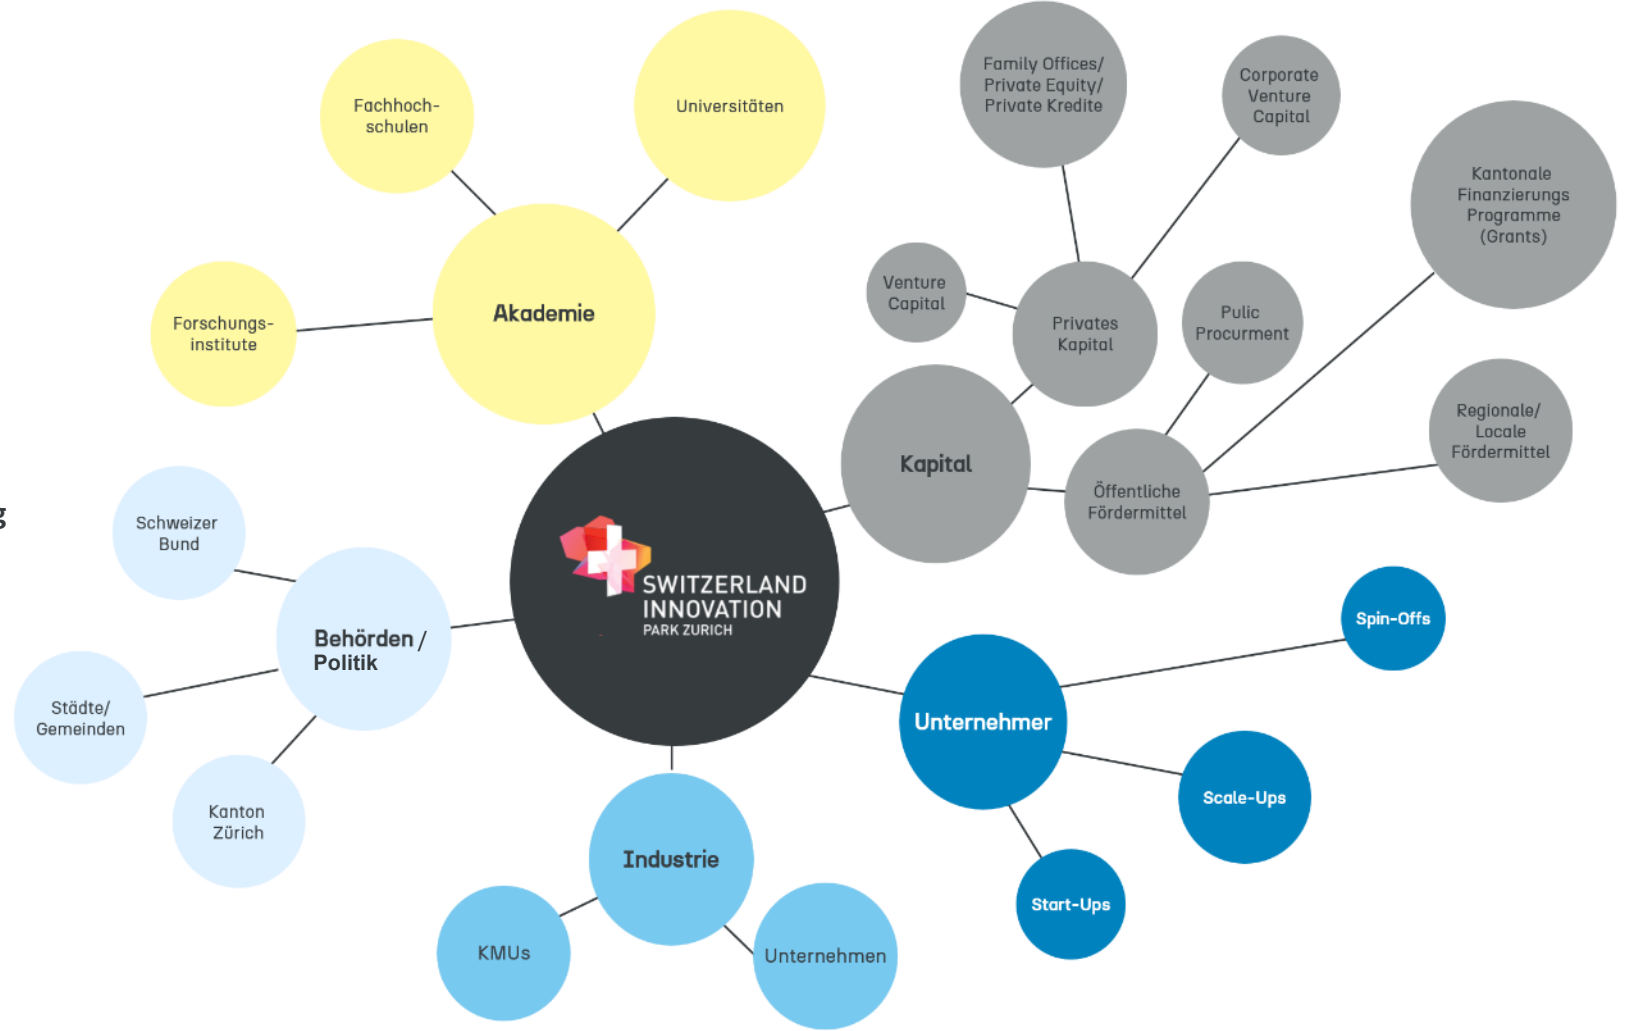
Fachhochschulen

Universitäten

Akademie

Forschungsinstitute

Family Offices/ Private Equity/ Private Kredite

Corporate Venture Capital

Kantonale Finanzierungs Programme (Grants)

Venture Capital

Privates Kapital

Pulic Procurment

Kapital

Öffentliche Fördermittel

Regionale/ Locale Fördermittel

Schweizer Bund

Behörden / Politik

SWITZERLAND INNOVATION PARK ZURICH

Städte/ Gemeinden

Kanton Zürich

Spin-Offs

Unternehmer

Scale-Ups

Start-Ups

Industrie

KMUs

Unternehmen